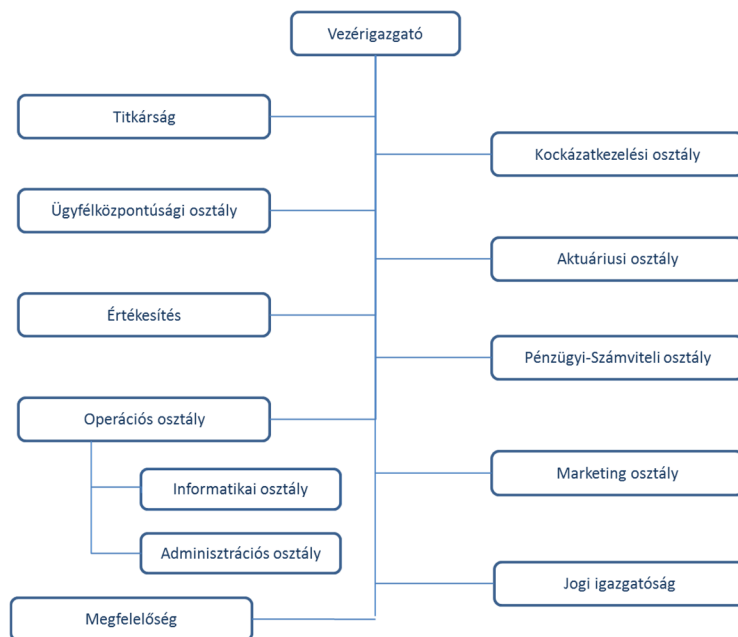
Vezérigazgató

Titkárság

Kockázatkezelési osztály

Ügyfélközpontúsági osztály

Aktuáriusi osztály

Értékesítés

Pénzügyi-Számviteli osztály

Operációs osztály

Informatikai osztály

Marketing osztály

Adminisztrációs osztály

Jogi igazgatóság

Megfelelőség